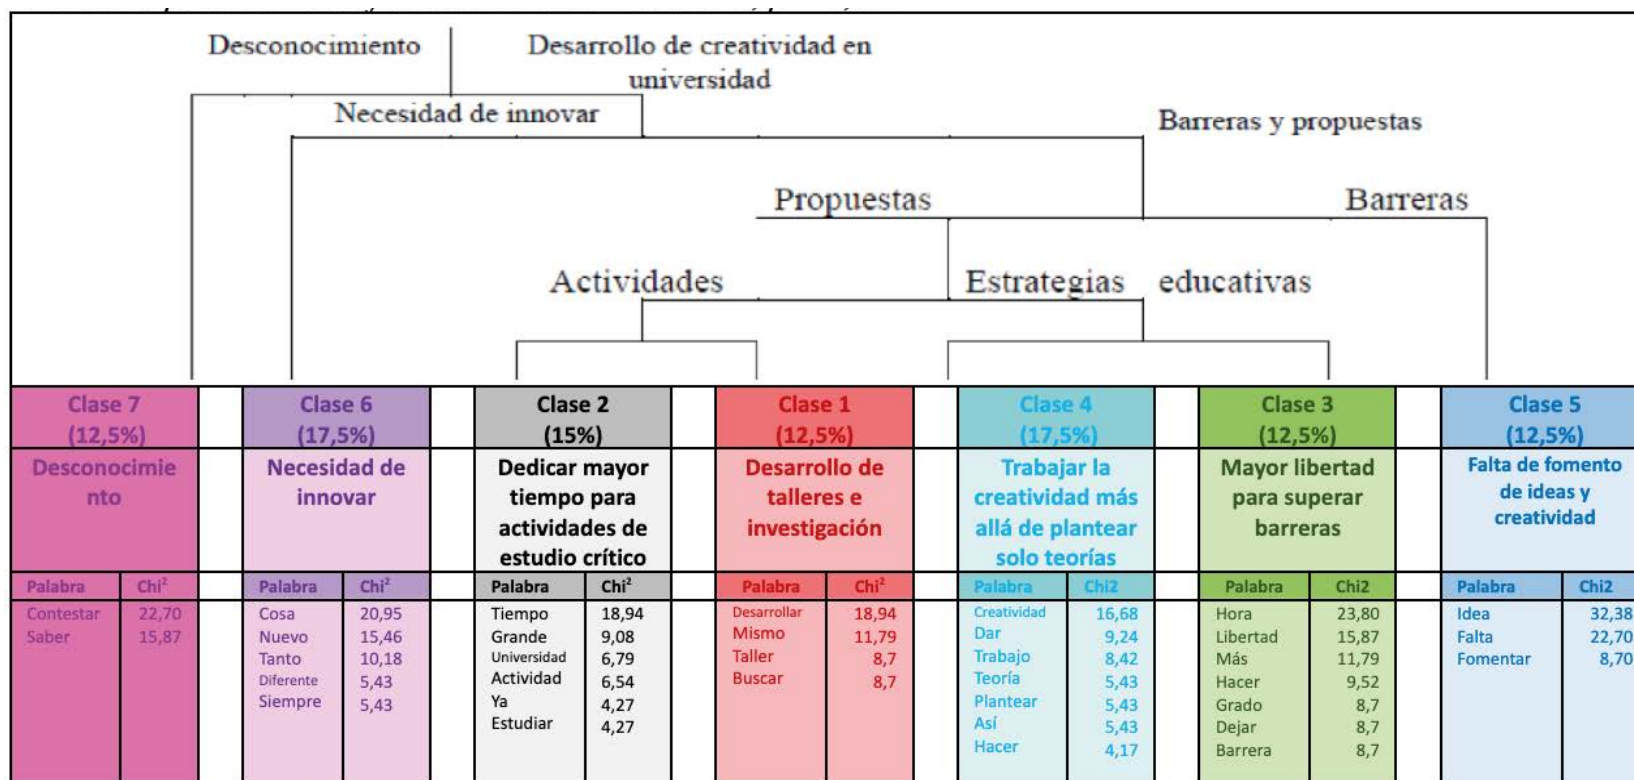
Desconocimiento

Desarrollo de creatividad en universidad

Necesidad de innovar

Barreras y propuestas

Propuestas

Barreras

Actividades

Estrategias educativas

| Clase 7 (12,5%) | | Clase 6 (17,5%) | | Clase 2 (15%) | | Clase 1 (12,5%) | | Clase 4 (17,5%) | | Clase 3 (12,5%) | | Clase 5 (12,5%) | |
|---|---|---|---|---|---|---|---|---|---|---|---|---|---|
| Desconocimiento | | Necesidad de innovar | | Dedicar mayor tiempo para actividades de estudio crítico | | Desarrollo de talleres e investigación | | Trabajar la creatividad más allá de plantear solo teorías | | Mayor libertad para superar barreras | | Falta de fomento de ideas y creatividad | |
| Palabra | $Chi^2$ | Palabra | $Chi^2$ | Palabra | $Chi^2$ | Palabra | $Chi^2$ | Palabra | Chi2 | Palabra | Chi2 | Palabra | Chi2 |
| Contestar | 22,70 | Cosa | 20,95 | Tiempo | 18,94 | Desarrollar | 18,94 | Creatividad | 16,68 | Hora | 23,80 | Idea | 32,38 |
| Saber | 15,87 | Nuevo | 15,46 | Grande | 9,08 | Mismo | 11,79 | Dar | 9,24 | Libertad | 15,87 | Falta | 22,70 |
| | | Tanto | 10,18 | Universidad | 6,79 | Taller | 8,7 | Trabajo | 8,42 | Más | 11,79 | Fomentar | 8,70 |
| | | Diferente | 5,43 | Actividad | 6,54 | Buscar | 8,7 | Teoría | 5,43 | Hacer | 9,52 | | |
| | | Siempre | 5,43 | Ya | 4,27 | | | Plantear | 5,43 | Grado | 8,7 | | |
| | | | | Estudiar | 4,27 | | | Así | 5,43 | Dejar | 8,7 | | |
| | | | | | | | | Hacer | 4,17 | Barrera | 8,7 | | |